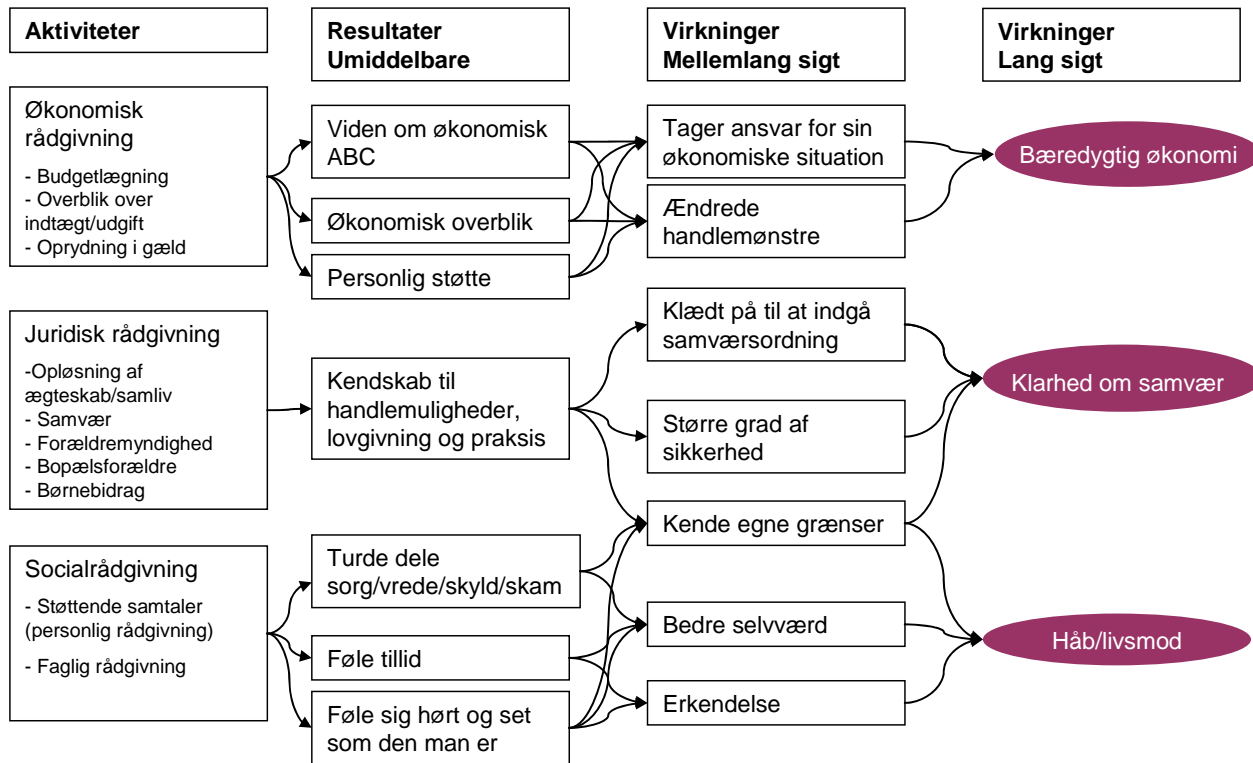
Aktiviteter

Resultater Umiddelbare

Virkninger Mellemlang sigt

Virkninger Lang sigt

Økonomisk rådgivning

- Budgetlægning
- Overblik over indtægt/udgift
- Oprydning i gæld

Viden om økonomisk ABC

Økonomisk overblik

Personlig støtte

Tager ansvar for sin økonomiske situation

Ændrede handlemønstre

Bæredygtig økonomi

Juridisk rådgivning

-Opløsning af ægteskab/samliv
- Samvær
- Forældremyndighed
- Bopælsforældre
- Børnebidrag

Kendskab til handlemuligheder, lovgivning og praksis

Klædt på til at indgå samværsordning

Større grad af sikkerhed

Klarhed om samvær

Kende egne grænser

Socialrådgivning

- Støttende samtaler (personlig rådgivning)

- Faglig rådgivning

Turde dele sorg/vrede/skyld/skam

Føle tillid

Føle sig hørt og set som den man er

Bedre selvværd

Erkendelse

Håb/livsmod